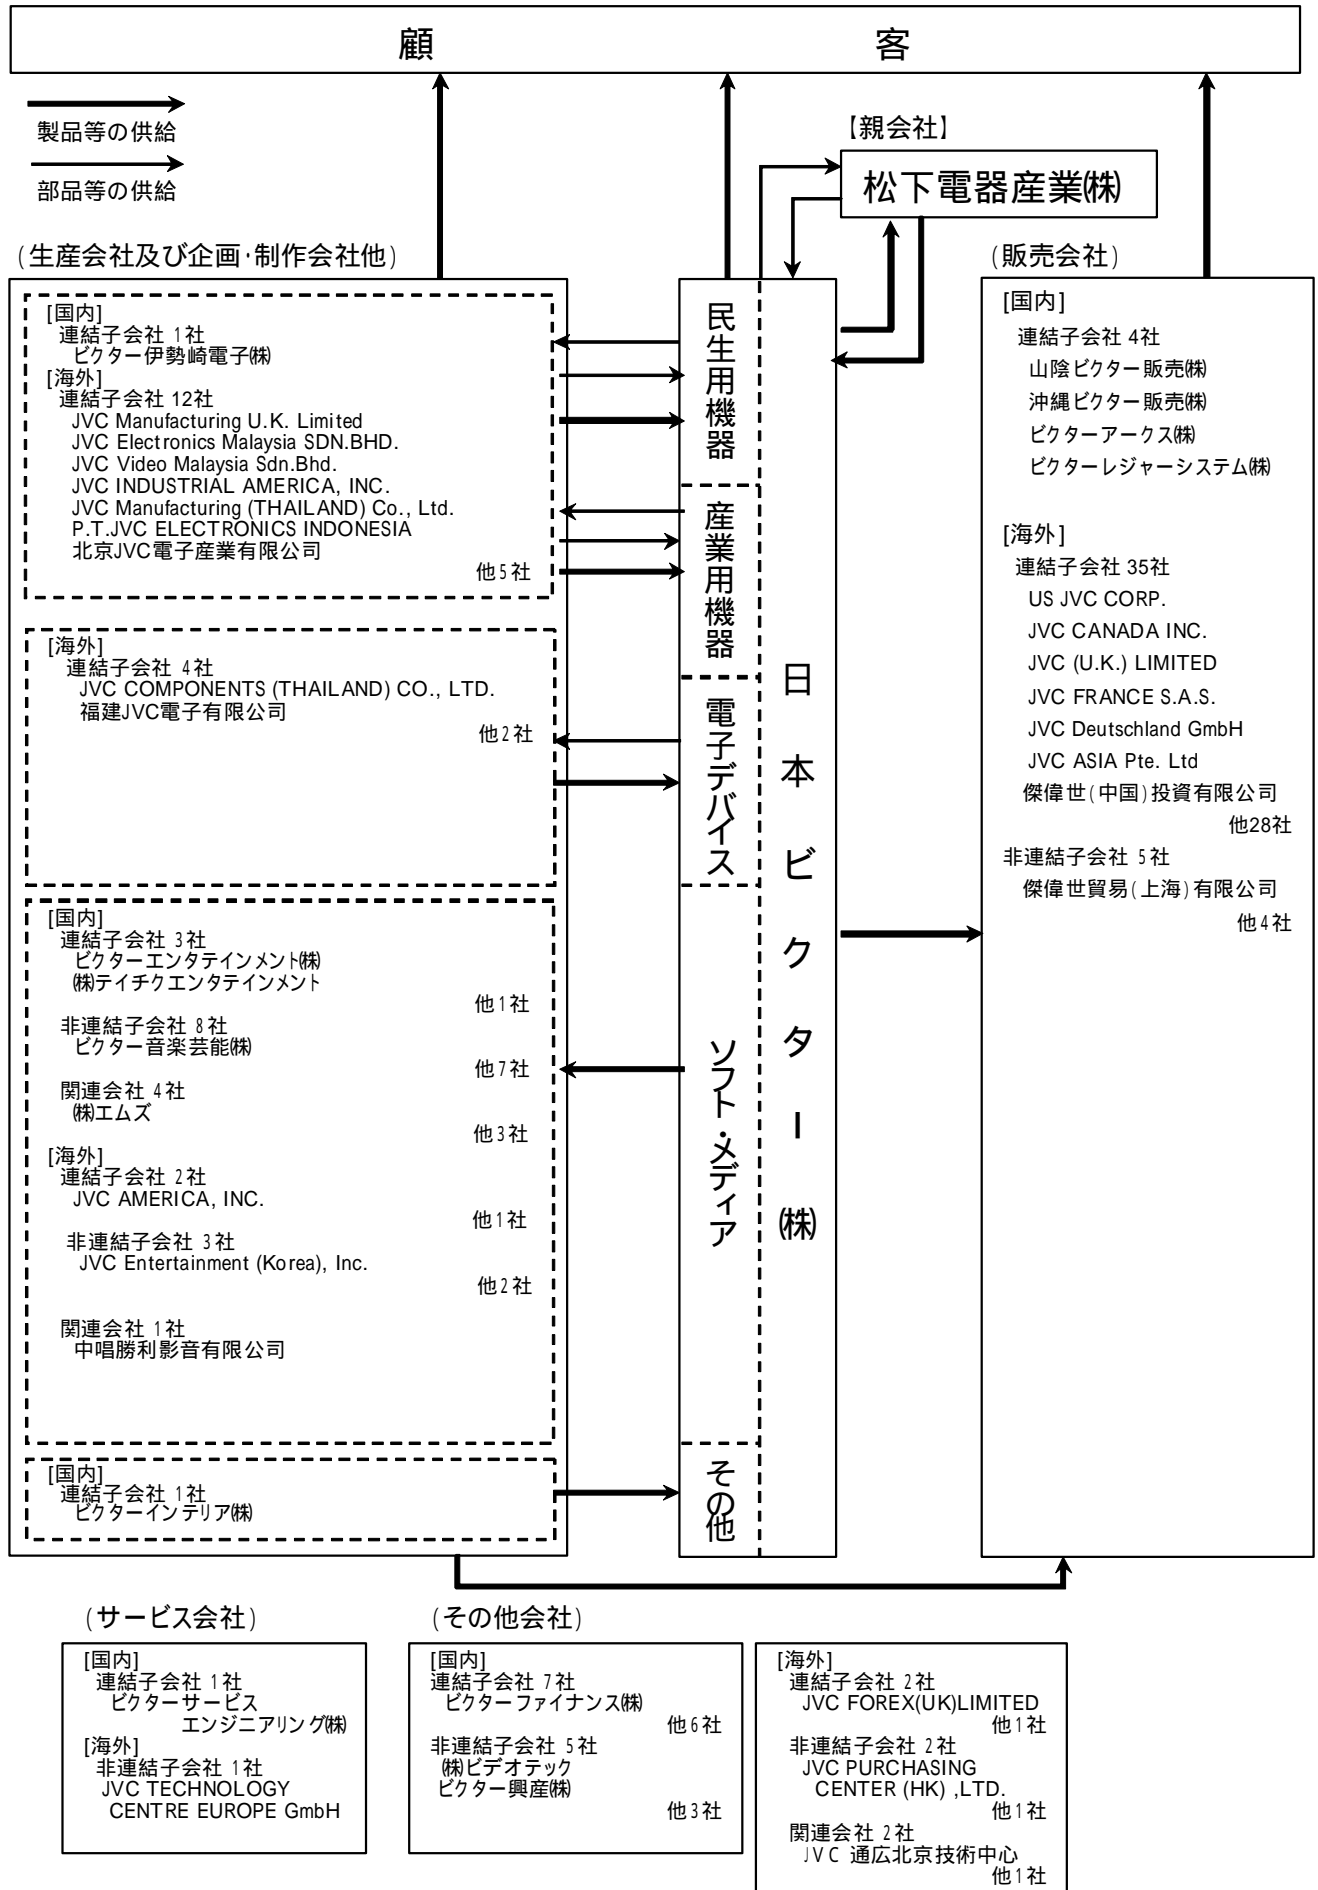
顧　客

製品等の供給

部品等の供給

【親会社】
松下電器産業㈱

（生産会社及び企画･制作会社他）

[国内]
連結子会社 1社
ビクター伊勢崎電子㈱
[海外]
連結子会社 12社
JVC Manufacturing U.K. Limited
JVC Electronics Malaysia SDN.BHD.
JVC Video Malaysia Sdn.Bhd.
JVC INDUSTRIAL AMERICA, INC.
JVC Manufacturing (THAILAND) Co., Ltd.
P.T.JVC ELECTRONICS INDONESIA
北京JVC電子産業有限公司
他5社

[海外]
連結子会社 4社
JVC COMPONENTS (THAILAND) CO., LTD.
福建JVC電子有限公司
他2社

[国内]
連結子会社 3社
ビクターエンタテインメント㈱
㈱テイチクエンタテインメント
他1社
非連結子会社 8社
ビクター音楽芸能㈱
他7社
関連会社 4社
㈱エムズ
他3社
[海外]
連結子会社 2社
JVC AMERICA, INC.
他1社
非連結子会社 3社
JVC Entertainment (Korea), Inc.
他2社
関連会社 1社
中唱勝利影音有限公司

[国内]
連結子会社 1社
ビクターインテリア㈱

民生用機器

産業用機器

電子デバイス

ソフト・メディア

その他

日本ビクター㈱

（販売会社）

[国内]
連結子会社 4社
山陰ビクター販売㈱
沖縄ビクター販売㈱
ビクターアークス㈱
ビクターレジャーシステム㈱

[海外]
連結子会社 35社
US JVC CORP.
JVC CANADA INC.
JVC (U.K.) LIMITED
JVC FRANCE S.A.S.
JVC Deutschland GmbH
JVC ASIA Pte. Ltd
傑偉世（中国）投資有限公司
他28社
非連結子会社 5社
傑偉世貿易（上海）有限公司
他4社

（サービス会社）

[国内]
連結子会社 1社
ビクターサービスエンジニアリング㈱
[海外]
非連結子会社 1社
JVC TECHNOLOGY CENTRE EUROPE GmbH

（その他会社）

[国内]
連結子会社 7社
ビクターファイナンス㈱
他6社
非連結子会社 5社
㈱ビデオテック
ビクター興産㈱
他3社

[海外]
連結子会社 2社
JVC FOREX(UK)LIMITED
他1社
非連結子会社 2社
JVC PURCHASING CENTER (HK) ,LTD.
他1社
関連会社 2社
JVC 通広北京技術中心
他1社